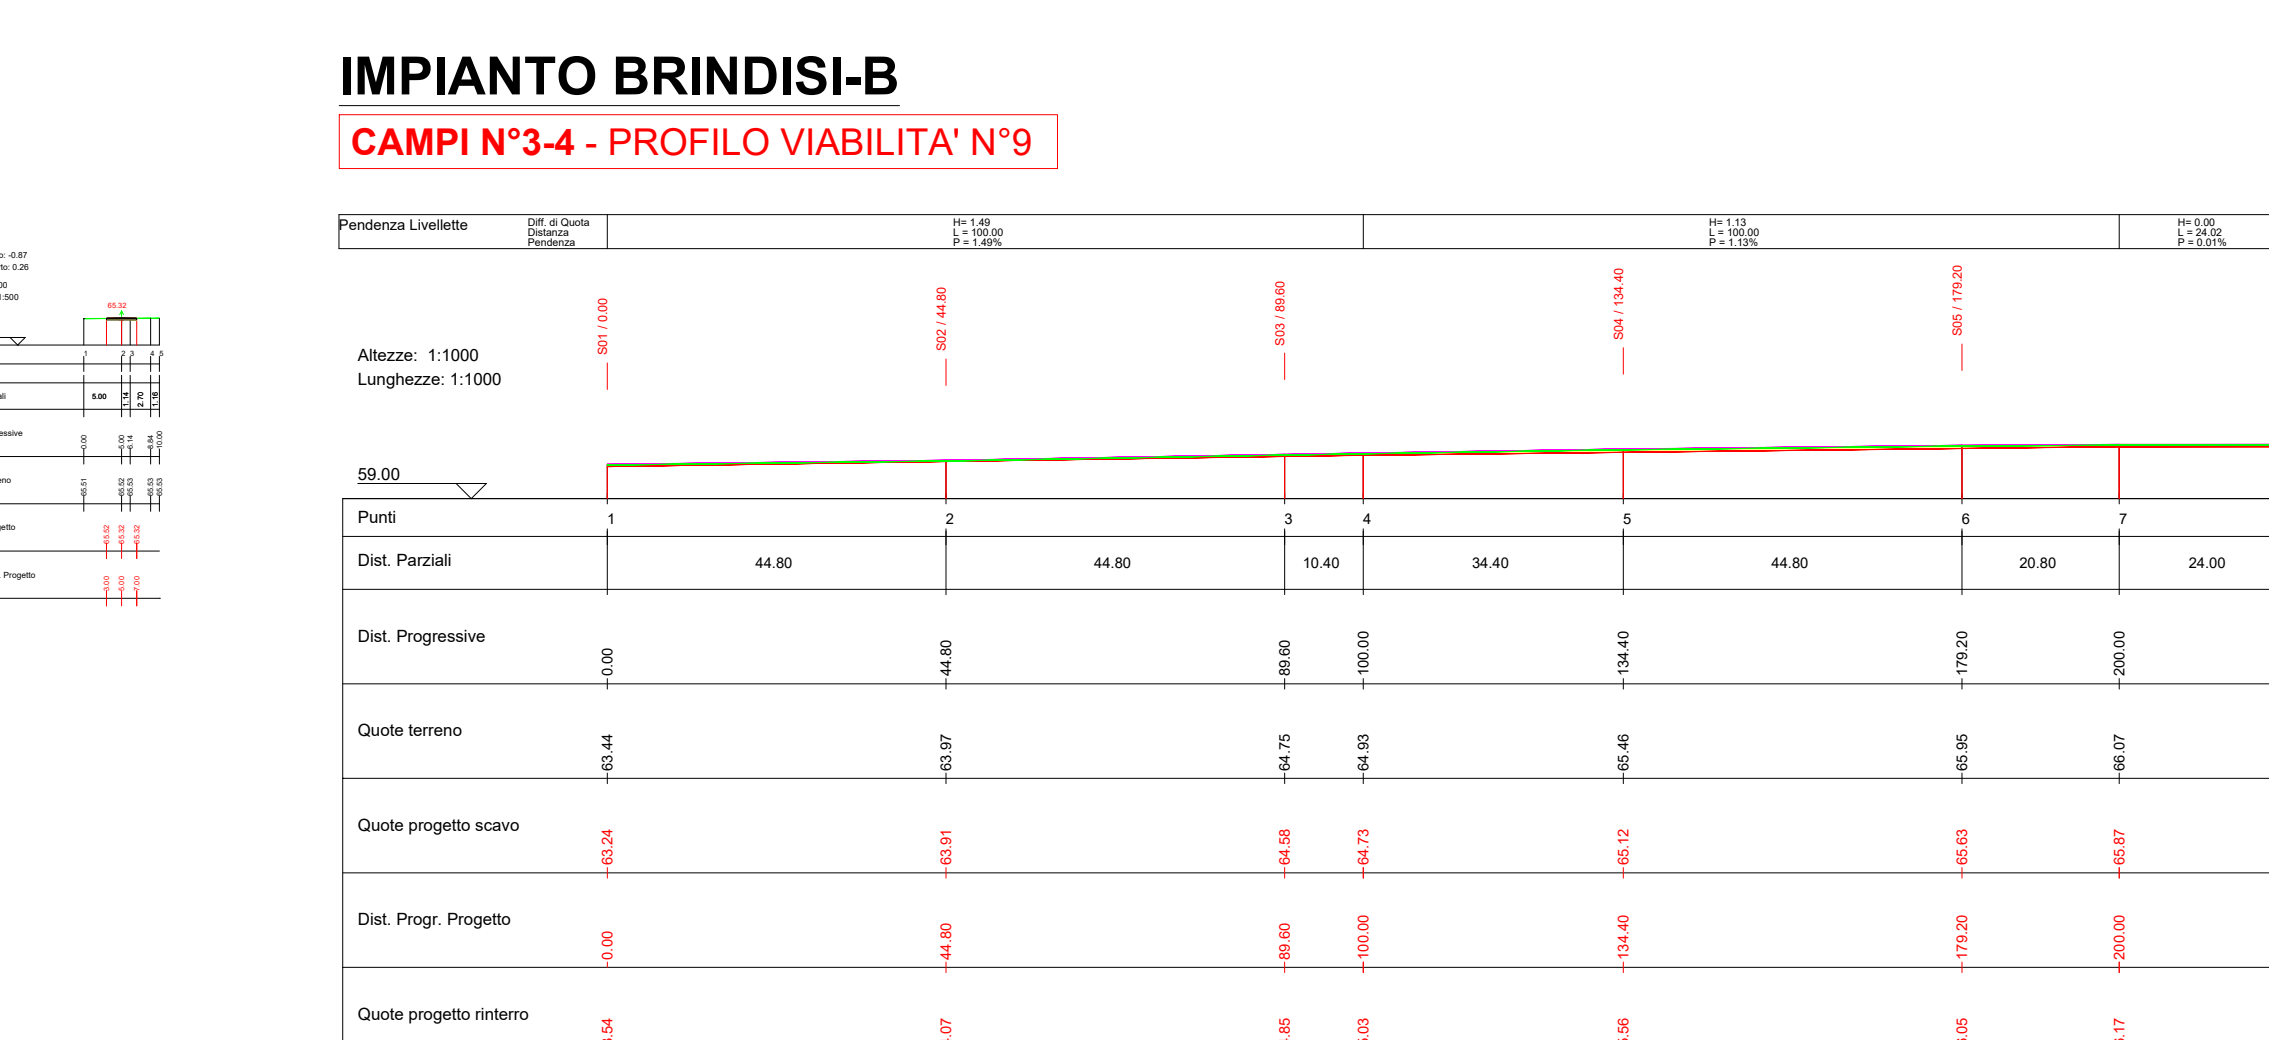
IMPIANTO BRINDISI-B

CAMPI N°3-4 - PROFILO VIABILITA' N°9

| Pendenza Livellette | Diff. di Quota Distanza Pendenza | H= 1.49 L = 100.00 P = 1.49% | H= 1.13 L = 100.00 P = 1.13% | H= 0.00 L = 24.02 P = 0.01% |
|---|---|---|---|---|

S01 / 0.00
S02 / 44.80
S03 / 89.60
S04 / 134.40
S05 / 179.20

Altezze: 1:1000
Lunghezze: 1:1000

59.00

| Punti | 1 | 2 | 3 | 4 | 5 | 6 | 7 |
|---|---|---|---|---|---|---|---|
| Dist. Parziali | 44.80 | 44.80 | 10.40 | 34.40 | 44.80 | 20.80 | 24.00 |
| Dist. Progressive | 0.00 | 44.80 | 89.60 | 100.00 | 134.40 | 179.20 | 200.00 |
| Quote terreno | 63.44 | 63.97 | 64.75 | 64.93 | 65.46 | 65.95 | 66.07 |
| Quote progetto scavo | 63.24 | 63.91 | 64.58 | 64.73 | 65.12 | 65.63 | 65.87 |
| Dist. Progr. Progetto | 0.00 | 44.80 | 89.60 | 100.00 | 134.40 | 179.20 | 200.00 |
| Quote progetto rinterro | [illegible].54 | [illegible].07 | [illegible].85 | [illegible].03 | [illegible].56 | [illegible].05 | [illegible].17 |

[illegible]: -0.87
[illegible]to: 0.26
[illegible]00
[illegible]:500
65.32
1 2 3 4 5
5.00 1.14 2.70 1.16
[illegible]essive 0.00 0.00 5.00 6.14 8.84 10.00
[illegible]eno 65.51 65.52 65.53 65.53 65.53
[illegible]etto 65.52 65.32 65.32
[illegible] Progetto 5.00 5.00 7.00